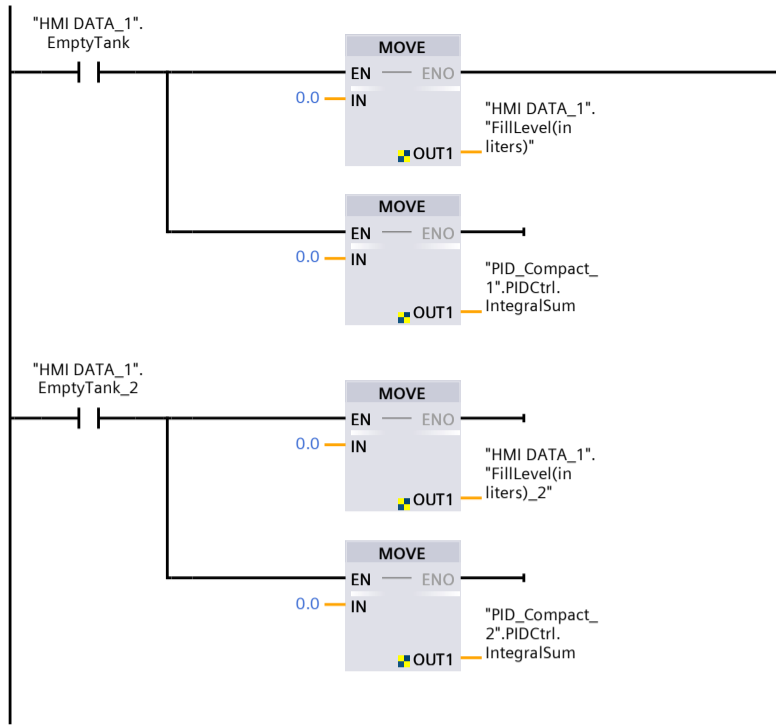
"HMI DATA_1".
EmptyTank

MOVE
EN — ENO
0.0 — IN
OUT1 — "HMI DATA_1".
"FillLevel(in liters)"

MOVE
EN — ENO
0.0 — IN
OUT1 — "PID_Compact_1".PIDCtrl.
IntegralSum

"HMI DATA_1".
EmptyTank_2

MOVE
EN — ENO
0.0 — IN
OUT1 — "HMI DATA_1".
"FillLevel(in liters)_2"

MOVE
EN — ENO
0.0 — IN
OUT1 — "PID_Compact_2".PIDCtrl.
IntegralSum